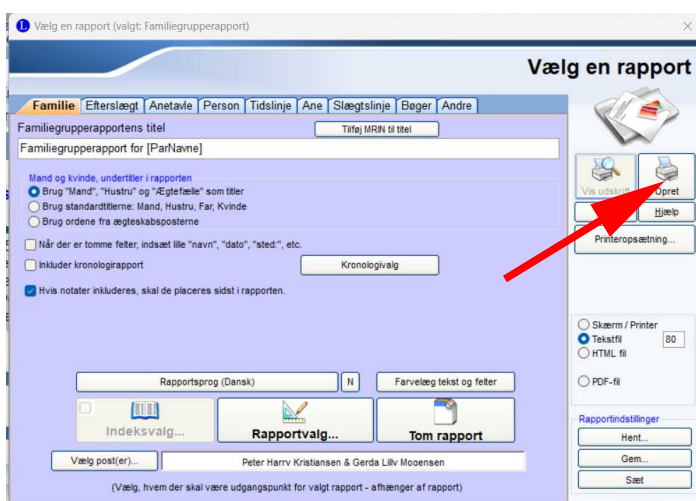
Vælg en rapport (valgt: Familiegrupperapport)

Vælg en rapport

Familie | Efterslægt | Anetavle | Person | Tidslinje | Ane | Slægtslinje | Bøger | Andre

Familiegrupperapportens titel
Tilføj MRIN til titel
Familiegrupperapport for [ParNavne]

Mand og kvinde, undertitler i rapporten
Brug "Mand", "Hustru" og "Ægtefælle" som titler
Brug standardtitlerne: Mand, Hustru, Far, Kvinde
Brug ordene fra ægteskabsposterne

Når der er tomme felter, indsæt lille "navn", "dato", "sted:", etc.
Inkluder kronologirapport
Kronologivalg
Hvis notater inkluderes, skal de placeres sidst i rapporten.

Rapportsprog (Dansk)
N
Farvelæg tekst og felter
Indeksvalg...
Rapportvalg...
Tom rapport
Vælg post(er)...
Peter Harrv Kristiansen & Gerda Lillv Mooensen
(Vælg, hvem der skal være udgangspunkt for valgt rapport - afhænger af rapport)

Vis udskrift
Opret
Hjælp
Printeropsætning...

Skærm / Printer
Tekstfil
80
HTML fil
PDF-fil

Rapportindstillinger
Hent...
Gem...
Sæt